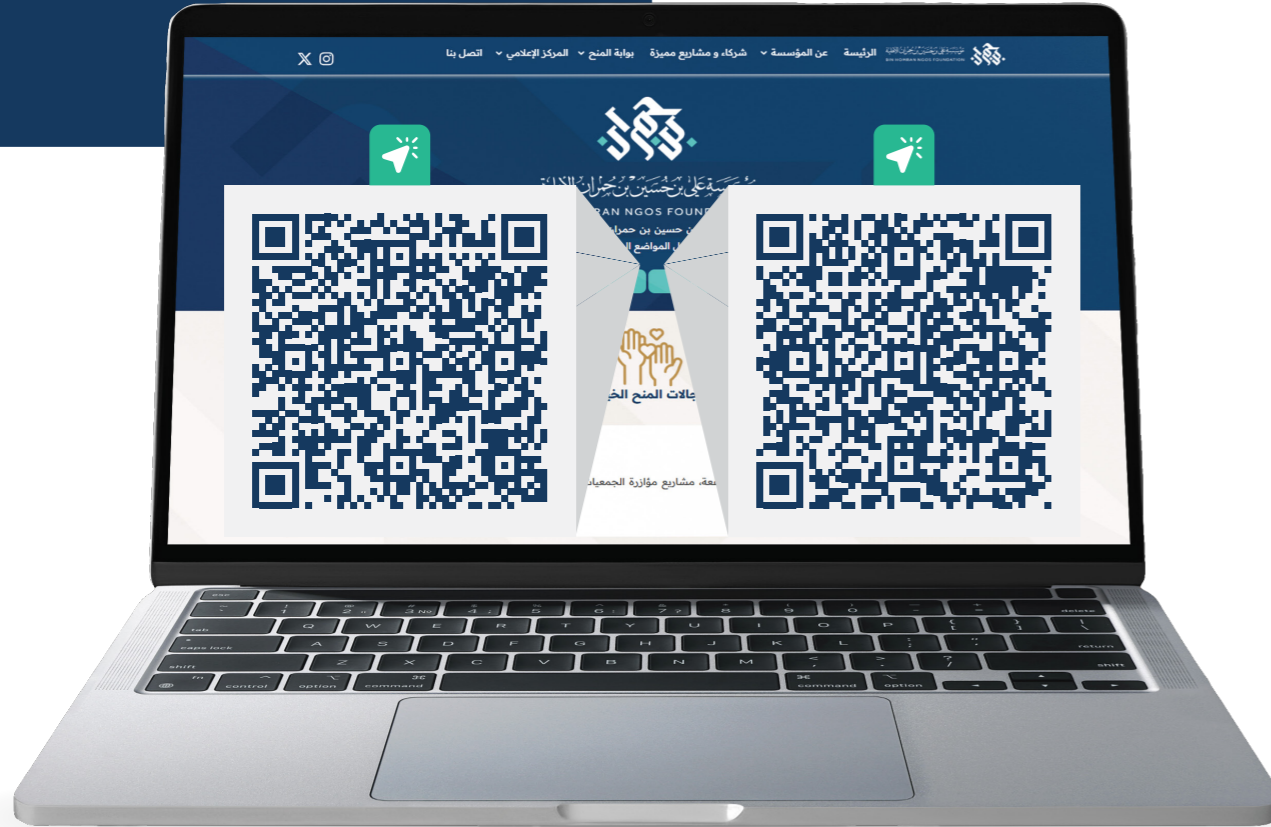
BIN HOMRAN NGOS FOUNDATION

الرئيسة عن المؤسسة شركاء و مشاريع مميزة بوابة المنح المركز الإعلامي اتصل بنا

RAN NGOS FOUND

ن حسين بن حمران

ل المواضع

جالات المنح الخ

عة، مشاريع مؤازرة الجمعيات

esc
tab
caps lock
shift
fn
control
option
command
command
option
delete
return
shift
Q W E R T Y U I O P
A S D F G H J K L
Z X C V B N M